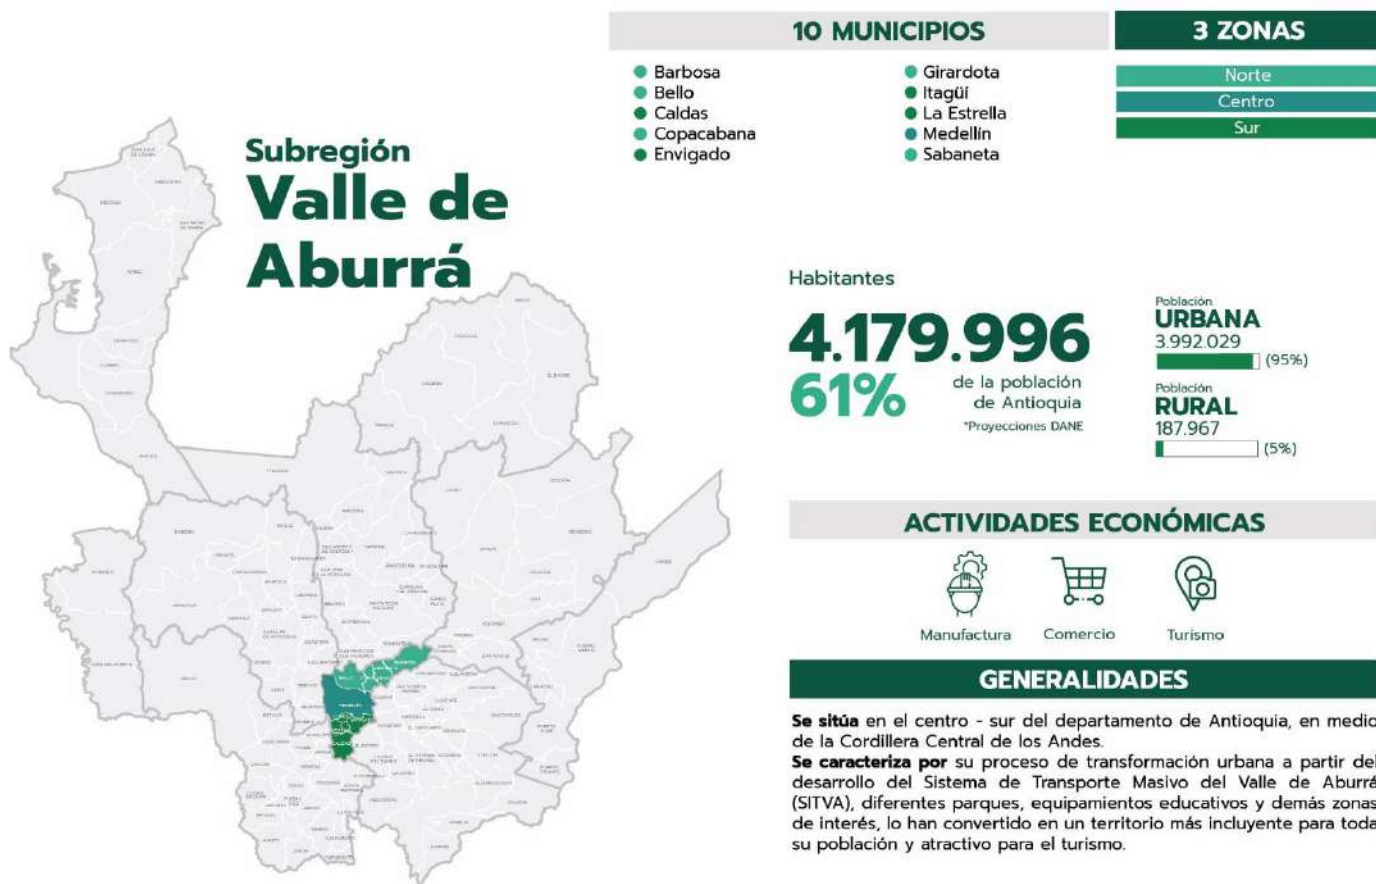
Subregión
Valle de Aburrá

10 MUNICIPIOS

- Barbosa
- Bello
- Caldas
- Copacabana
- Envigado
- Girardota
- Itagüí
- La Estrella
- Medellín
- Sabaneta

3 ZONAS

Norte
Centro
Sur

Habitantes
4.179.996
61% de la población de Antioquia
*Proyecciones DANE

Población
URBANA
3.992.029
(95%)

Población
RURAL
187.967
(5%)

ACTIVIDADES ECONÓMICAS

Manufactura
Comercio
Turismo

GENERALIDADES

Se sitúa en el centro - sur del departamento de Antioquia, en medio de la Cordillera Central de los Andes.
Se caracteriza por su proceso de transformación urbana a partir del desarrollo del Sistema de Transporte Masivo del Valle de Aburrá (SITVA), diferentes parques, equipamientos educativos y demás zonas de interés, lo han convertido en un territorio más incluyente para toda su población y atractivo para el turismo.